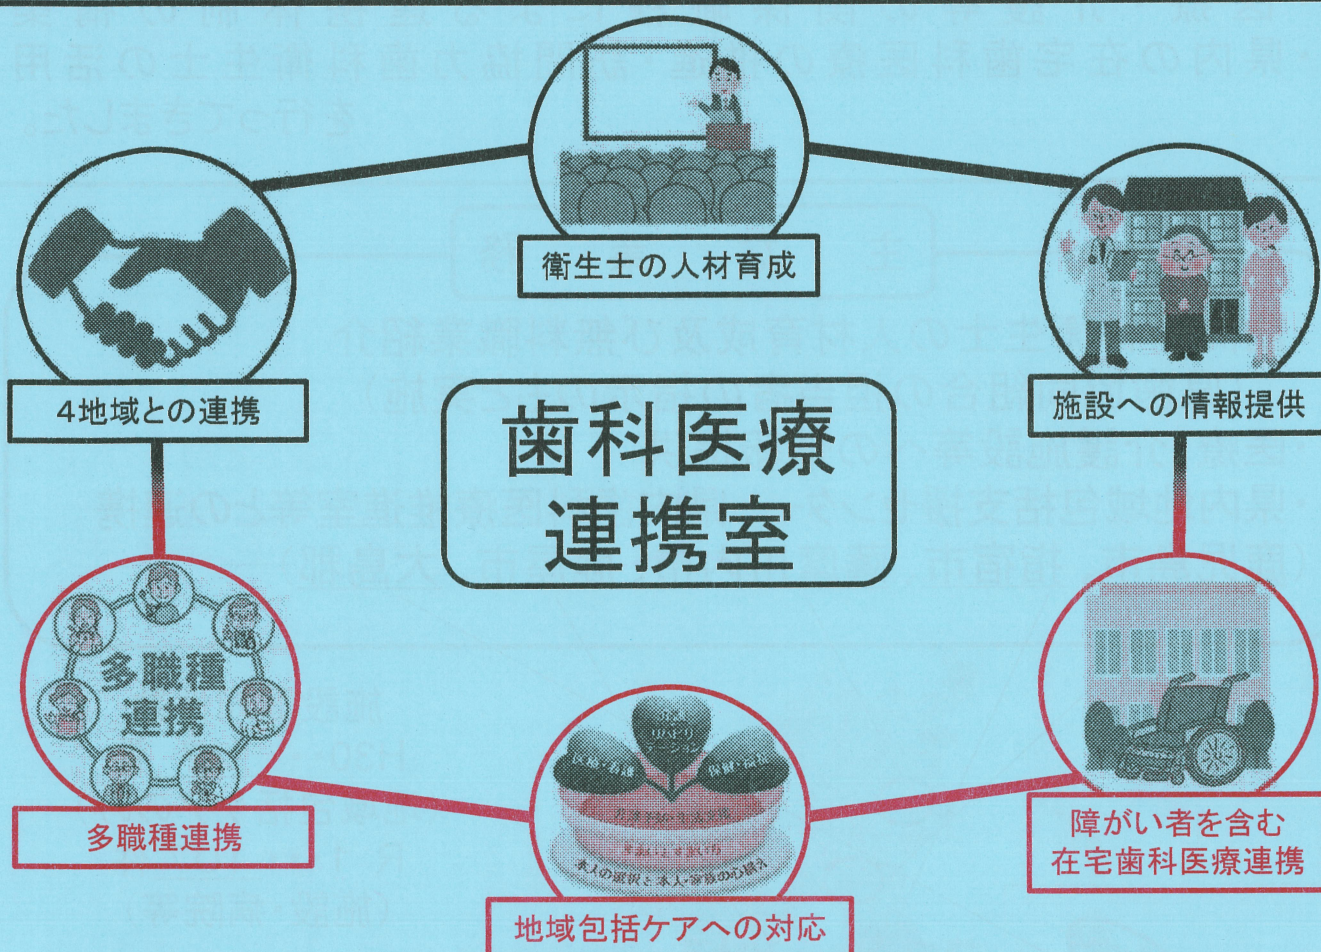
衛生士の人材育成

4地域との連携

施設への情報提供

歯科医療
連携室

多職種
連携

多職種連携

障がい者を含む
在宅歯科医療連携

医療・看護

介護・リハビリテーション

保健・福祉

本人の選択と本人・家族の心構え

地域包括ケアへの対応